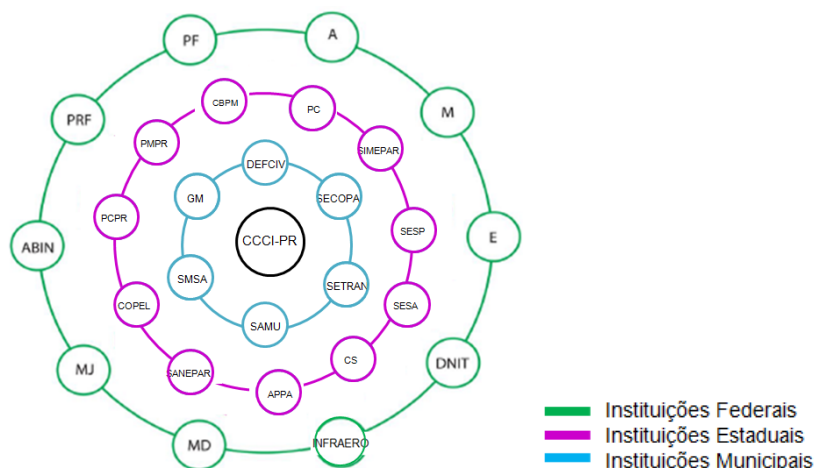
PF
A
M
E
DNIT
INFRAERO
MD
MJ
ABIN
PRF

CBPM
PC
SIMEPAR
SESP
SESA
CS
APPA
SANEPAR
COPEL
PCPR
PMPR

DEFCIV
SECOPA
SETRAN
SAMU
SMSA
GM

CCCI-PR

Instituições Federais
Instituições Estaduais
Instituições Municipais